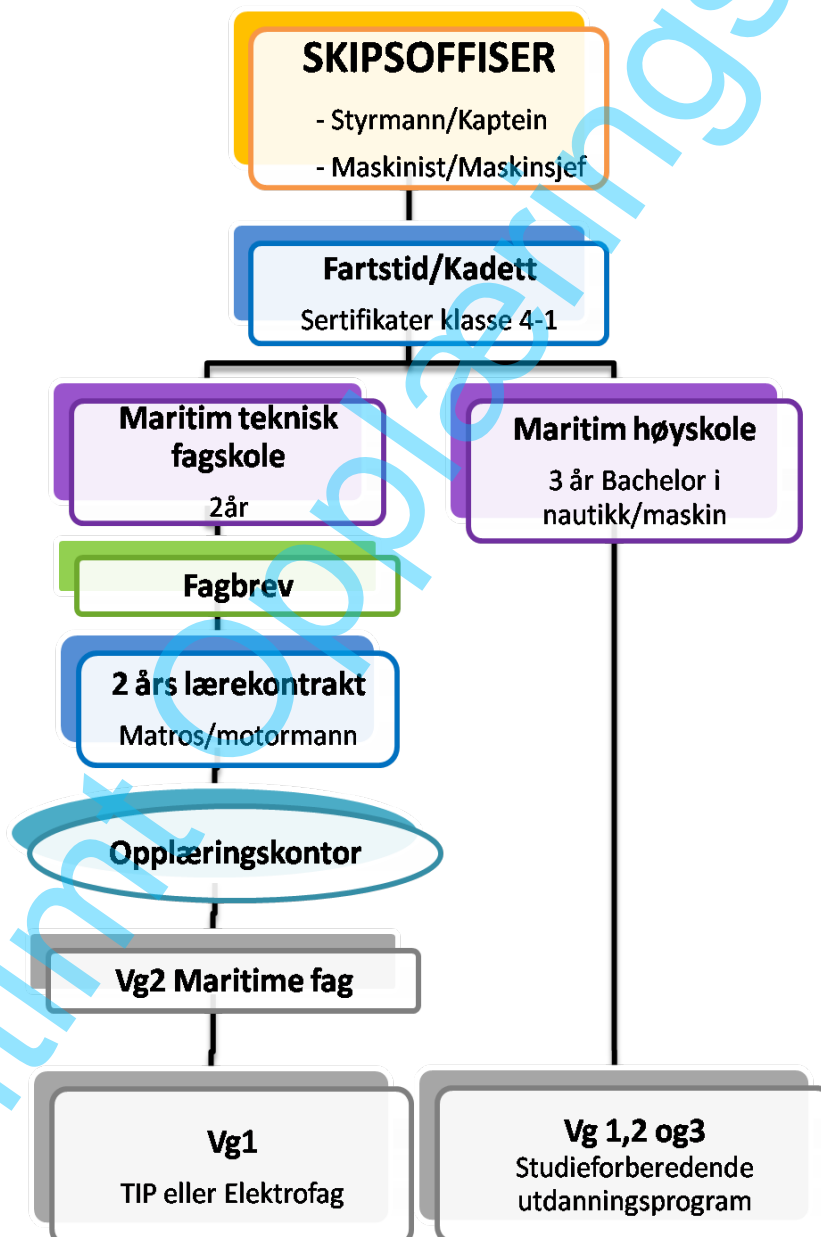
SKIPSOFFISER
- Styrmann/Kaptein
- Maskinist/Maskinsjef

Fartstid/Kadett
Sertifikater klasse 4-1

Maritim teknisk fagskole
2år

Maritim høyskole
3 år Bachelor i nautikk/maskin

Fagbrev

2 års lærekontrakt
Matros/motormann

Opplæringskontor

Vg2 Maritime fag

Vg1
TIP eller Elektrofag

Vg 1,2 og3
Studieforberedende utdanningsprogram

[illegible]mt Opplærings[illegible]